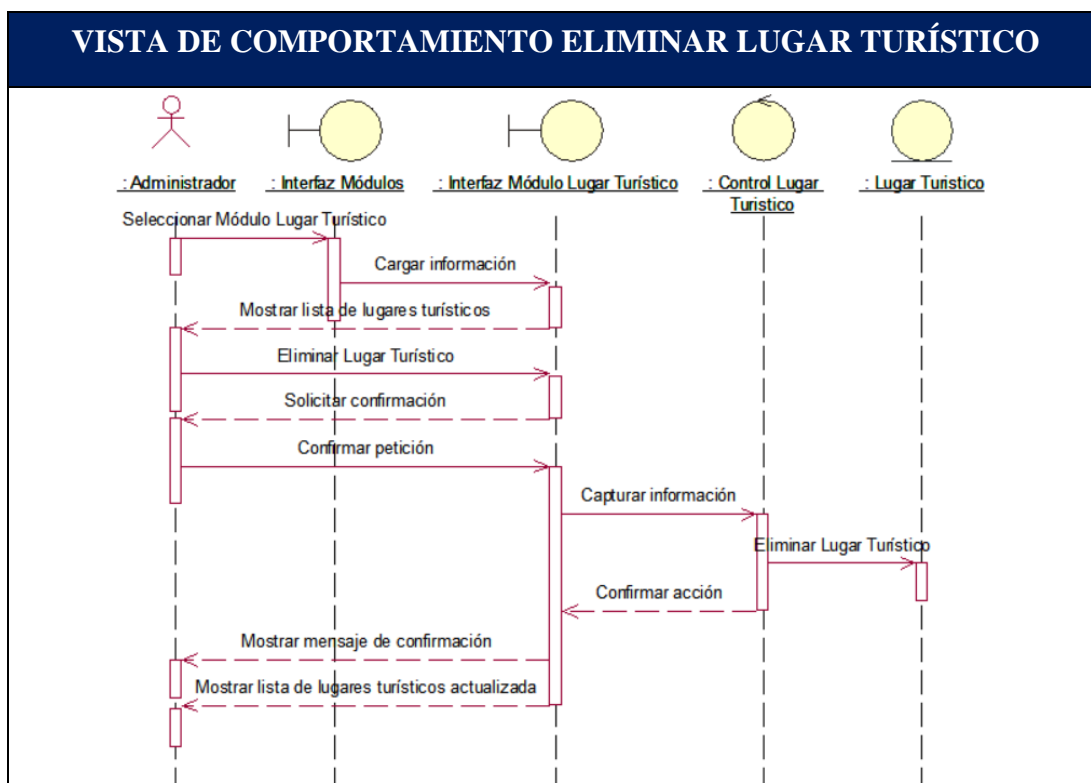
VISTA DE COMPORTAMIENTO ELIMINAR LUGAR TURÍSTICO

: Administrador

: Interfaz Módulos

: Interfaz Módulo Lugar Turístico

: Control Lugar Turistico

: Lugar Turistico

Seleccionar Módulo Lugar Turístico

Cargar información

Mostrar lista de lugares turísticos

Eliminar Lugar Turístico

Solicitar confirmación

Confirmar petición

Capturar información

Eliminar Lugar Turístico

Confirmar acción

Mostrar mensaje de confirmación

Mostrar lista de lugares turísticos actualizada